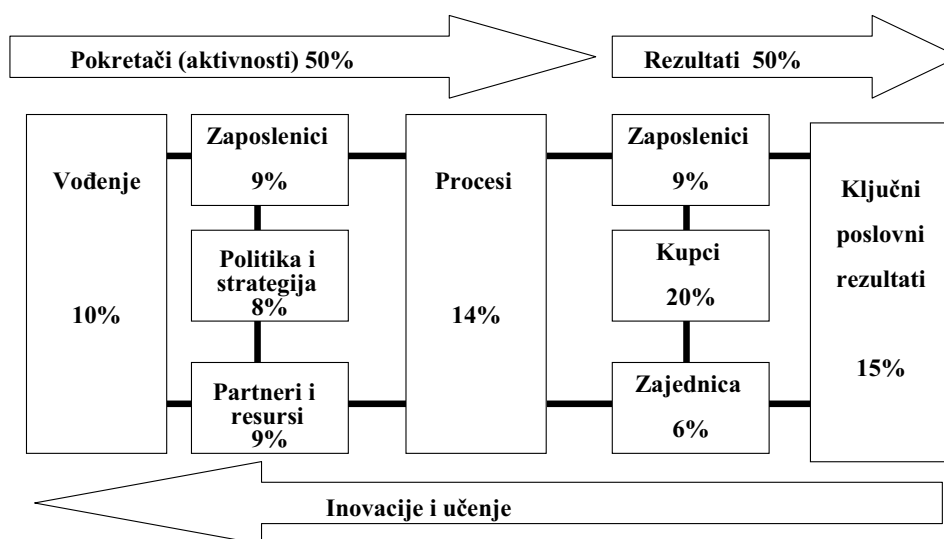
Pokretači (aktivnosti) 50%

Rezultati 50%

Vođenje

10%

Zaposlenici

9%

Politika i strategija
8%

Partneri i resursi
9%

Procesi

14%

Zaposlenici

9%

Kupci

20%

Zajednica

6%

Ključni poslovni rezultati

15%

Inovacije i učenje